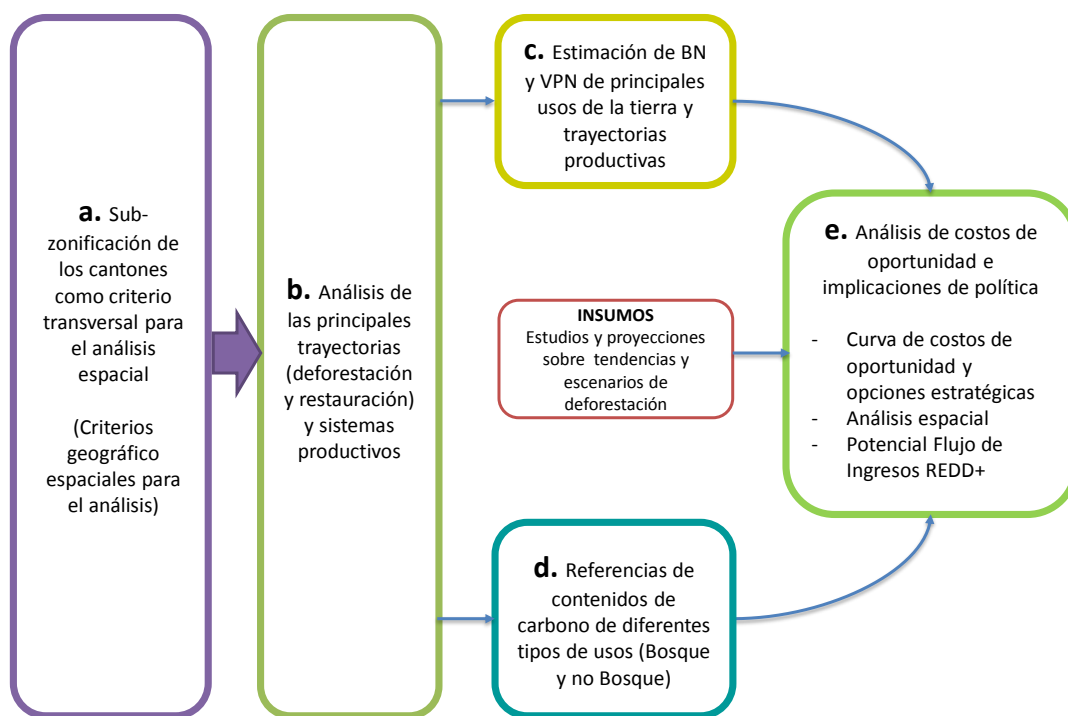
a. Subzonificación de los cantones como criterio transversal para el análisis espacial

(Criterios geográfico espaciales para el análisis)

b. Análisis de las principales trayectorias (deforestación y restauración) y sistemas productivos

c. Estimación de BN y VPN de principales usos de la tierra y trayectorias productivas

INSUMOS
Estudios y proyecciones sobre tendencias y escenarios de deforestación

d. Referencias de contenidos de carbono de diferentes tipos de usos (Bosque y no Bosque)

e. Análisis de costos de oportunidad e implicaciones de política

- Curva de costos de oportunidad y opciones estratégicas
- Análisis espacial
- Potencial Flujo de Ingresos REDD+